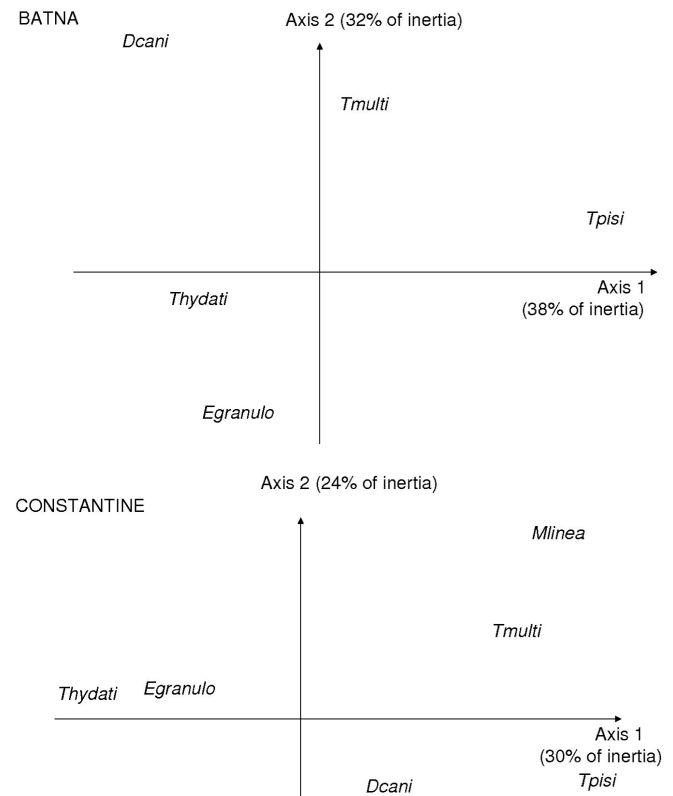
BATNA

Axis 2 (32% of inertia)

Dcani

Tmulti

Tpisi

Axis 1
(38% of inertia)

Thydati

Egranulo

Axis 2 (24% of inertia)

CONSTANTINE

Mlinea

Tmulti

Thydati

Egranulo

Axis 1
(30% of inertia)

Dcani

Tpisi